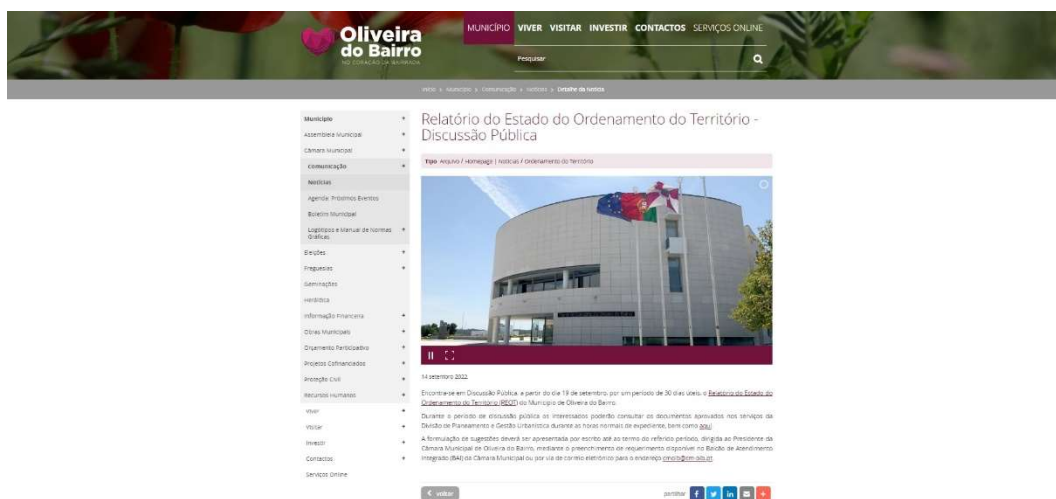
Oliveira do Bairro
NO CORAÇÃO DA BAIRRADA

MUNICÍPIO VIVER VISITAR INVESTIR CONTACTOS SERVIÇOS ONLINE

Pesquisar

Início > Município > Comunicação > Notícias > Detalhe da Notícia

Município +
Assembleia Municipal +
Câmara Municipal +
Comunicação +
Notícias
Agenda: Próximos Eventos
Boletim Municipal
Logotipos e Manual de Normas Gráficas +
Eleições +
Freguesias +
Geminações
Heráldica
Informação Financeira +
Obras Municipais +
Orçamento Participativo +
Projetos Cofinanciados +
Proteção Civil +
Recursos Humanos +
Viver +
Visitar +
Investir +
Contactos +
Serviços Online

Relatório do Estado do Ordenamento do Território - Discussão Pública

Tipo: Arquivo / Homepage | Notícias / Ordenamento do Território

14 setembro 2022

Encontra-se em Discussão Pública, a partir do dia 19 de setembro, por um período de 30 dias úteis, o Relatório do Estado do Ordenamento do Território (REOT) do Município de Oliveira do Bairro.

Durante o período de discussão pública os interessados poderão consultar os documentos aprovados nos serviços da Divisão de Planeamento e Gestão Urbanística durante as horas normais de expediente, bem como aqui.

A formulação de sugestões deverá ser apresentada por escrito até ao termo do referido período, dirigida ao Presidente da Câmara Municipal de Oliveira do Bairro, mediante o preenchimento de requerimento disponível no Balcão de Atendimento Integrado (BAI) da Câmara Municipal ou por via de correio eletrónico para o endereço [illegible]

< voltar

partilhar